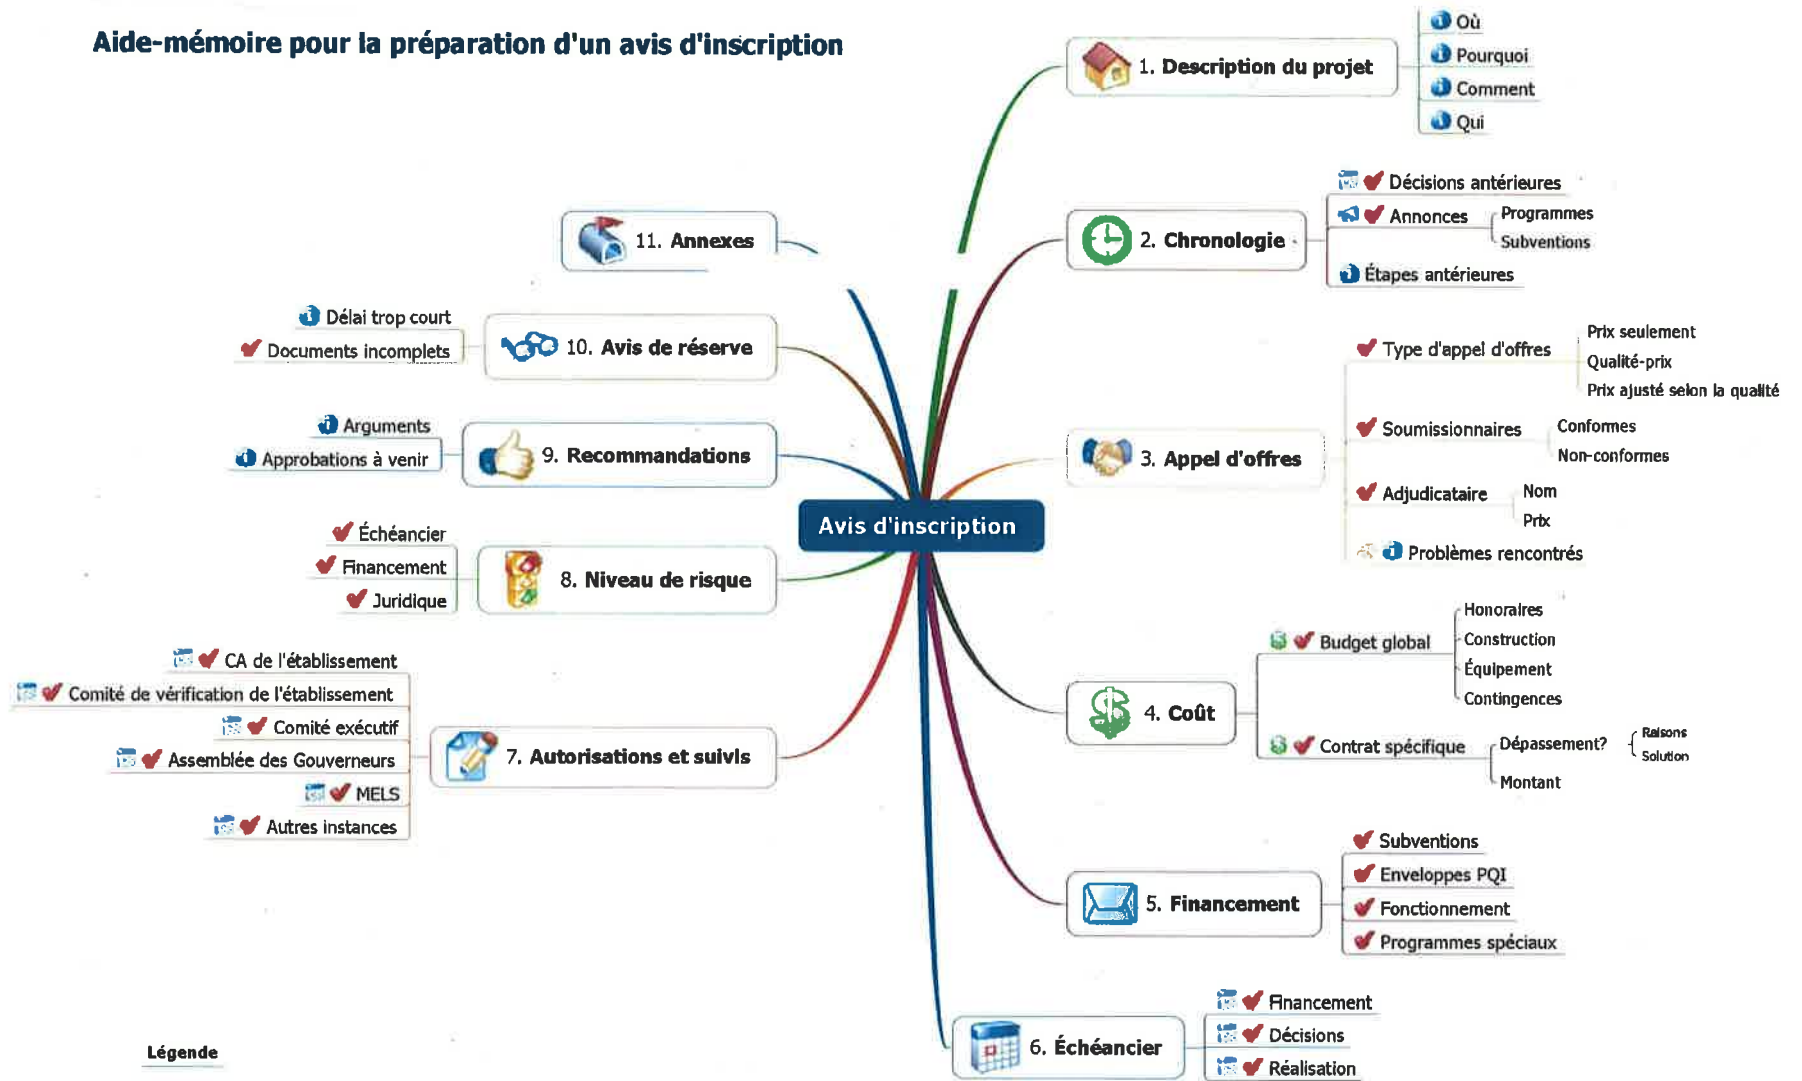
Aide-mémoire pour la préparation d'un avis d'inscription

Avis d'inscription

1. Description du projet
Où
Pourquoi
Comment
Qui

2. Chronologie
Décisions antérieures
Annonces
Programmes
Subventions
Étapes antérieures

3. Appel d'offres
Type d'appel d'offres
Prix seulement
Qualité-prix
Prix ajusté selon la qualité
Soumissionnaires
Conformes
Non-conformes
Adjudicataire
Nom
Prix
Problèmes rencontrés

4. Coût
Budget global
Honoraires
Construction
Équipement
Contingences
Contrat spécifique
Dépassement?
Raisons
Solution
Montant

5. Financement
Subventions
Enveloppes PQI
Fonctionnement
Programmes spéciaux

6. Échéancier
Financement
Décisions
Réalisation

7. Autorisations et suivis
CA de l'établissement
Comité de vérification de l'établissement
Comité exécutif
Assemblée des Gouverneurs
MELS
Autres instances

8. Niveau de risque
Échéancier
Financement
Juridique

9. Recommandations
Arguments
Approbations à venir

10. Avis de réserve
Délai trop court
Documents incomplets

11. Annexes

Légende